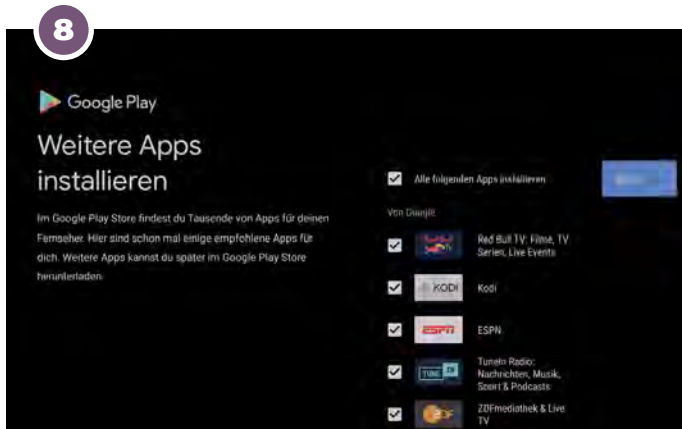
8

Google Play

Weitere Apps installieren

Im Google Play Store findest du Tausende von Apps für deinen Fernseher. Hier sind schon mal einige empfohlene Apps für dich. Weitere Apps kannst du später im Google Play Store herunterladen.

Alle folgenden Apps installieren

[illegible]

Von Google

Red Bull TV: Filme, TV Serien, Live Events

KODI

Kodi

ESPN

ESPN

TUNE IN

TuneIn Radio: Nachrichten, Musik, Sport & Podcasts

ZDF

ZDFmediathek & Live TV